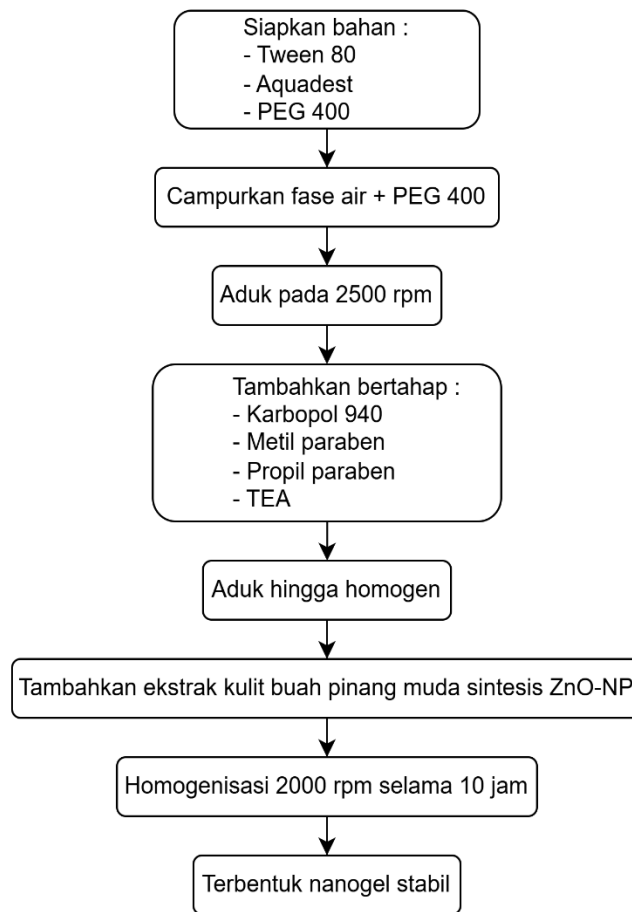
Siapkan bahan :
- Tween 80
- Aquadest
- PEG 400

Campurkan fase air + PEG 400

Aduk pada 2500 rpm

Tambahkan bertahap :
- Karbopol 940
- Metil paraben
- Propil paraben
- TEA

Aduk hingga homogen

Tambahkan ekstrak kulit buah pinang muda sintesis ZnO-NP

Homogenisasi 2000 rpm selama 10 jam

Terbentuk nanogel stabil